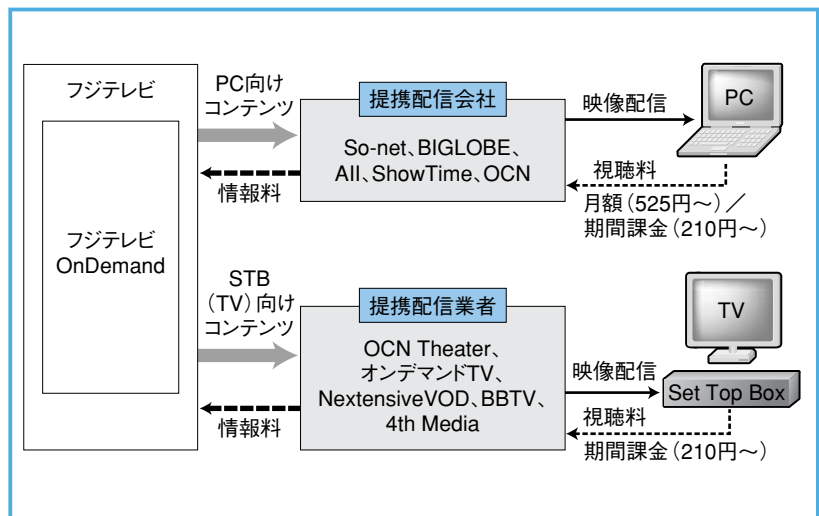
フジテレビ

フジテレビ OnDemand

PC向け コンテンツ

情報料

提携配信会社

So-net、BIGLOBE、 All、ShowTime、OCN

映像配信

PC

視聴料

月額（525円〜）／ 期間課金（210円〜）

STB （TV）向け コンテンツ

情報料

提携配信業者

OCN Theater、 オンデマンドTV、 NextensiveVOD、BBTV、 4th Media

映像配信

TV

Set Top Box

視聴料

期間課金（210円〜）